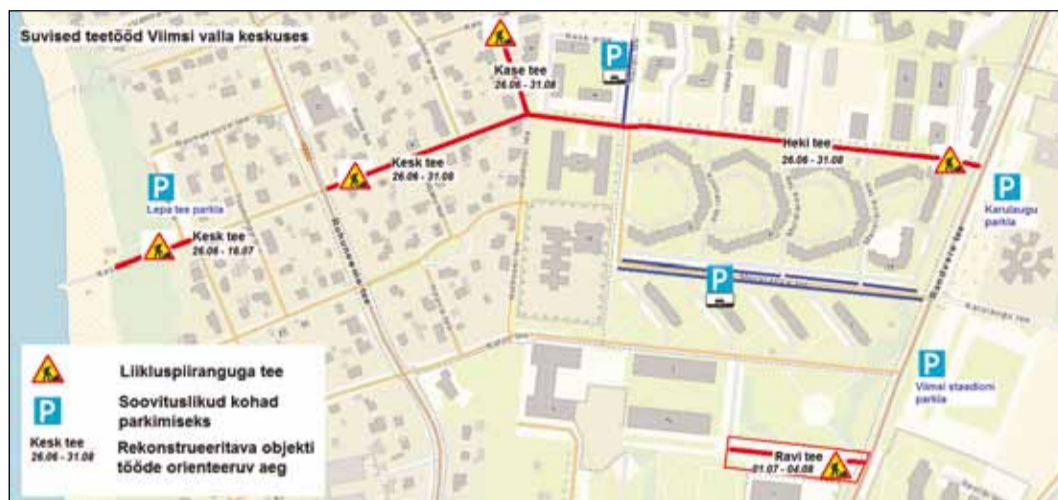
Suvised teetööd Viimsi valla keskuses

Kase tee
26.06 - 31.08

Kesk tee
26.06 - 31.08

Heki tee
26.06 - 31.08

P
Lepa tee parkla

Kesk tee
26.06 - 16.07

P
Karulaugu parkla

P

P
Viimsi staadioni parkla

Ravi tee
01.07 - 04.08

Liikluspiiranguga tee

P
Soovituslikud kohad parkimiseks

Kesk tee
26.06 - 31.08
Rekonstrueeritava objekti tööde orienteeruv aeg